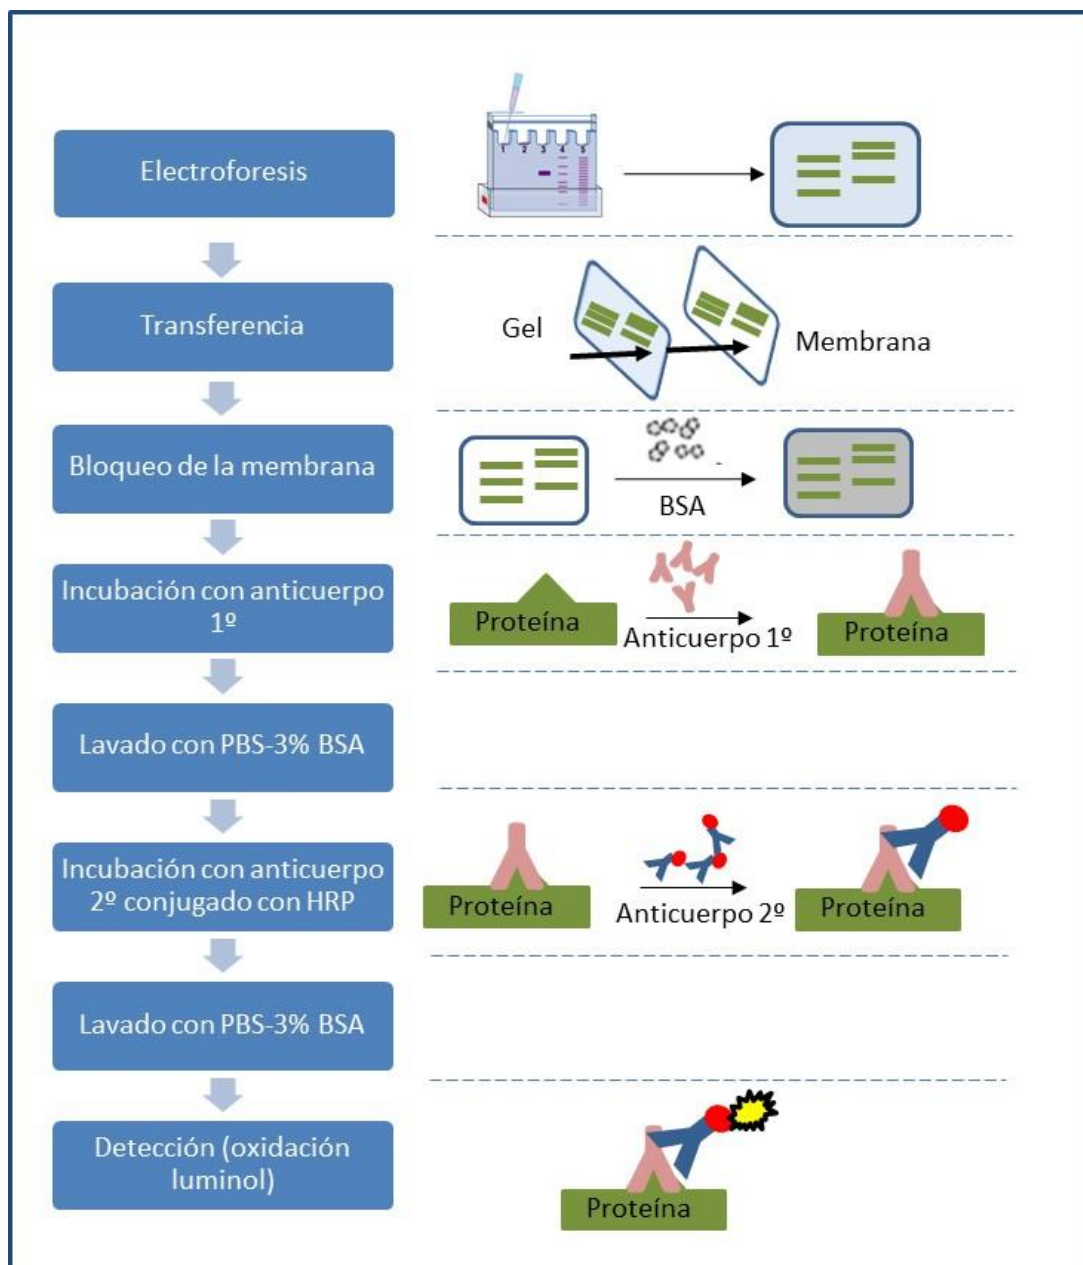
Electroforesis

1 2 3 4 5

Transferencia

Gel

Membrana

Bloqueo de la membrana

BSA

Incubación con anticuerpo 1º

Proteína

Anticuerpo 1º

Proteína

Lavado con PBS-3% BSA

Incubación con anticuerpo 2º conjugado con HRP

Proteína

Anticuerpo 2º

Proteína

Lavado con PBS-3% BSA

Detección (oxidación luminol)

Proteína